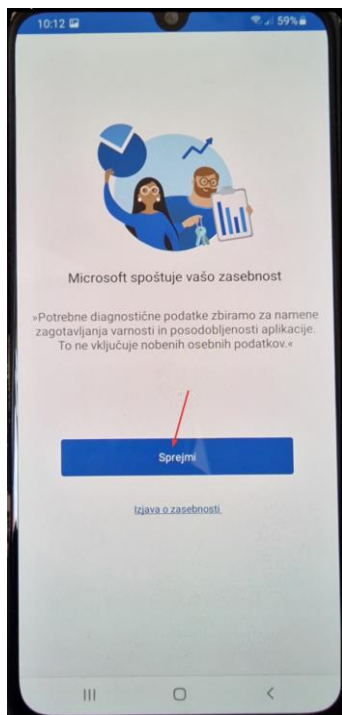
10:12

59%

Microsoft spoštuje vašo zasebnost

»Potrebne diagnostične podatke zbiramo za namene zagotavljanja varnosti in posodobljenosti aplikacije. To ne vključuje nobenih osebnih podatkov.«

Sprejmi

Izjava o zasebnosti